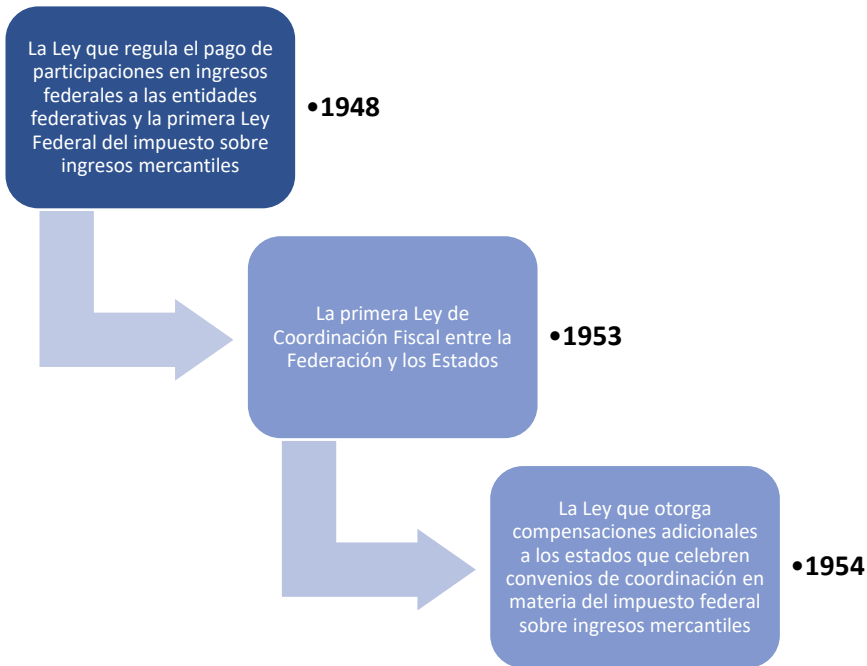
La Ley que regula el pago de participaciones en ingresos federales a las entidades federativas y la primera Ley Federal del impuesto sobre ingresos mercantiles

•1948

La primera Ley de Coordinación Fiscal entre la Federación y los Estados

•1953

La Ley que otorga compensaciones adicionales a los estados que celebren convenios de coordinación en materia del impuesto federal sobre ingresos mercantiles

•1954